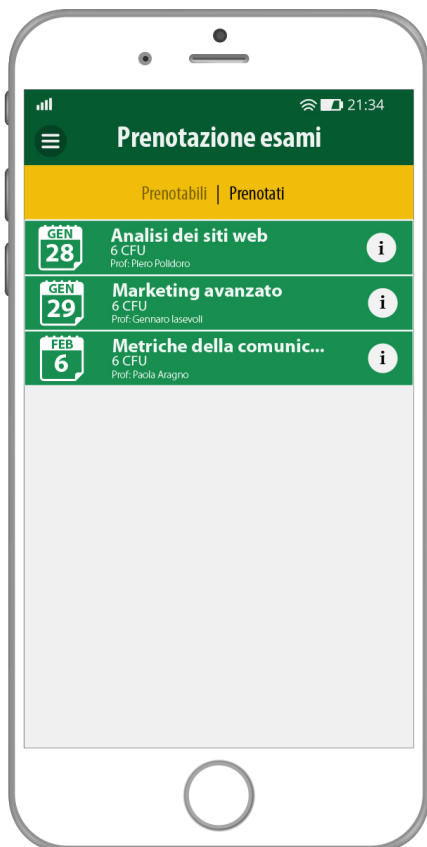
21:34

Prenotazione esami

Prenotabili | Prenotati

GEN 28 Analisi dei siti web
6 CFU
Prof: Piero Polidoro
i

GEN 29 Marketing avanzato
6 CFU
Prof: Gennaro Iasevoli
i

FEB 6 Metriche della comunic...
6 CFU
Prof: Paola Aragno
i